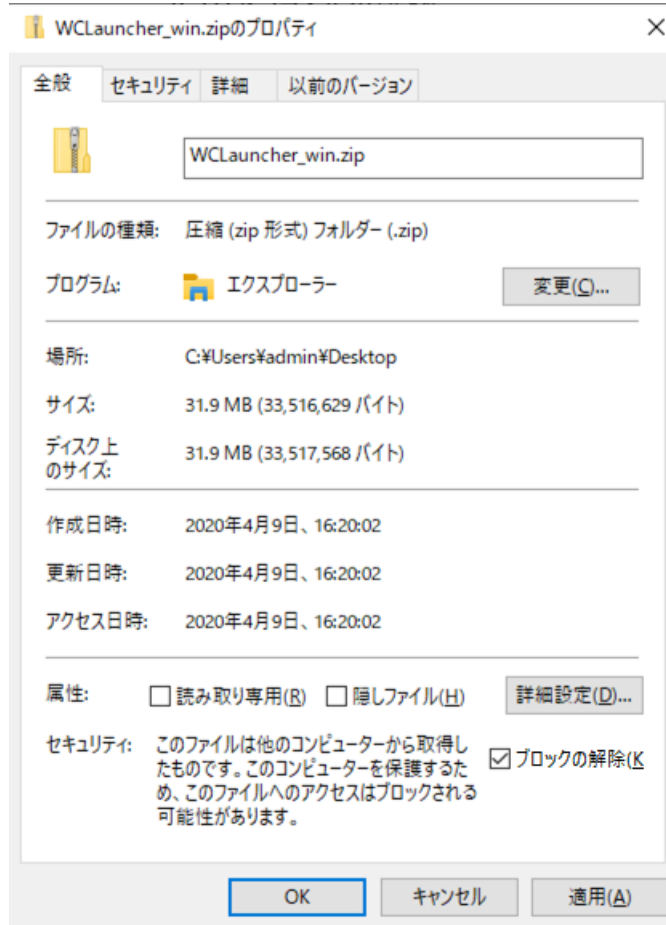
WCLauncher_win.zipのプロパティ
×

全般 | セキュリティ | 詳細 | 以前のバージョン

WCLauncher_win.zip

ファイルの種類: 圧縮 (zip 形式) フォルダー (.zip)

プログラム: エクスプローラー 変更(C)...

場所: C:¥Users¥admin¥Desktop

サイズ: 31.9 MB (33,516,629 バイト)

ディスク上のサイズ: 31.9 MB (33,517,568 バイト)

作成日時: 2020年4月9日、16:20:02

更新日時: 2020年4月9日、16:20:02

アクセス日時: 2020年4月9日、16:20:02

属性: ☐ 読み取り専用(R) ☐ 隠しファイル(H) 詳細設定(D)...

セキュリティ: このファイルは他のコンピューターから取得したものです。このコンピューターを保護するため、このファイルへのアクセスはブロックされる可能性があります。 ☑ ブロックの解除(K

OK キャンセル 適用(A)